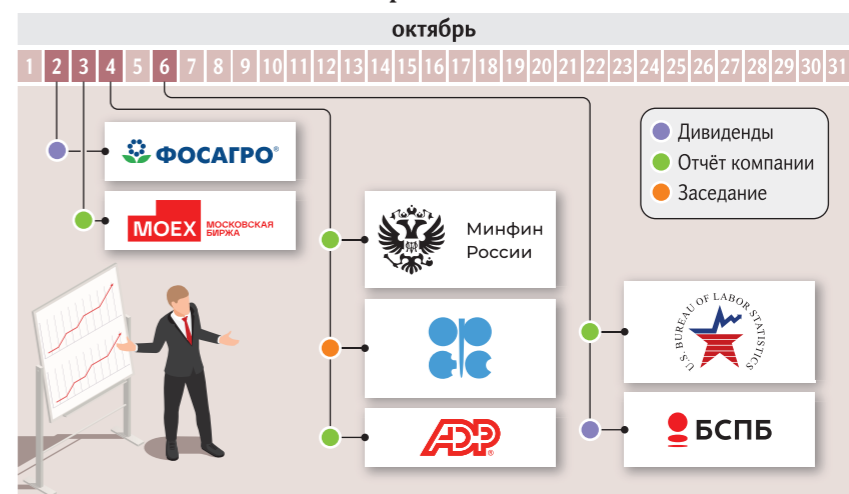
октябрь

| 1 | 2 | 3 | 4 | 5 | 6 | 7 | 8 | 9 | 10 | 11 | 12 | 13 | 14 | 15 | 16 | 17 | 18 | 19 | 20 | 21 | 22 | 23 | 24 | 25 | 26 | 27 | 28 | 29 | 30 | 31 |
|---|---|---|---|---|---|---|---|---|---|---|---|---|---|---|---|---|---|---|---|---|---|---|---|---|---|---|---|---|---|---|

Дивиденды
Отчёт компании
Заседание

ФОСАГРО

MOEX МОСКОВСКАЯ БИРЖА

Минфин России

U.S. BUREAU OF LABOR STATISTICS

ADP

БСПБ